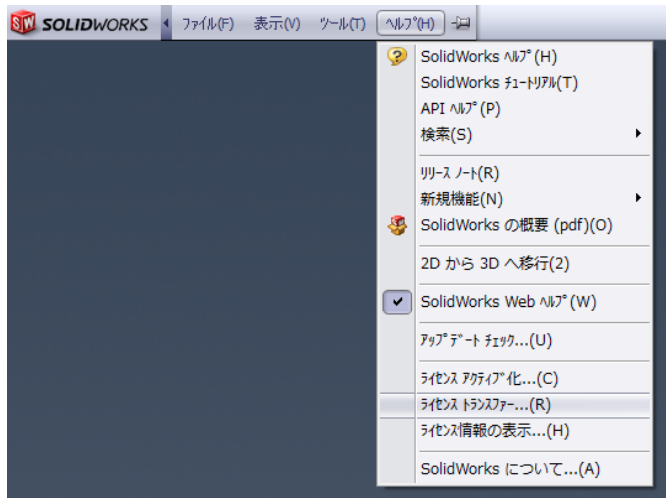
SOLIDWORKS ファイル(F) 表示(V) ツール(T) ヘルプ(H)

SolidWorks ヘルプ(H)
SolidWorks チュートリアル(T)
API ヘルプ(P)
検索(S)

リリース ノート(R)
新規機能(N)
SolidWorks の概要 (pdf)(O)

2D から 3D へ移行(2)

SolidWorks Web ヘルプ(W)

アップデート チェック...(U)

ライセンス アクティブ化...(C)
ライセンス トランスファー...(R)
ライセンス情報の表示...(H)

SolidWorks について...(A)